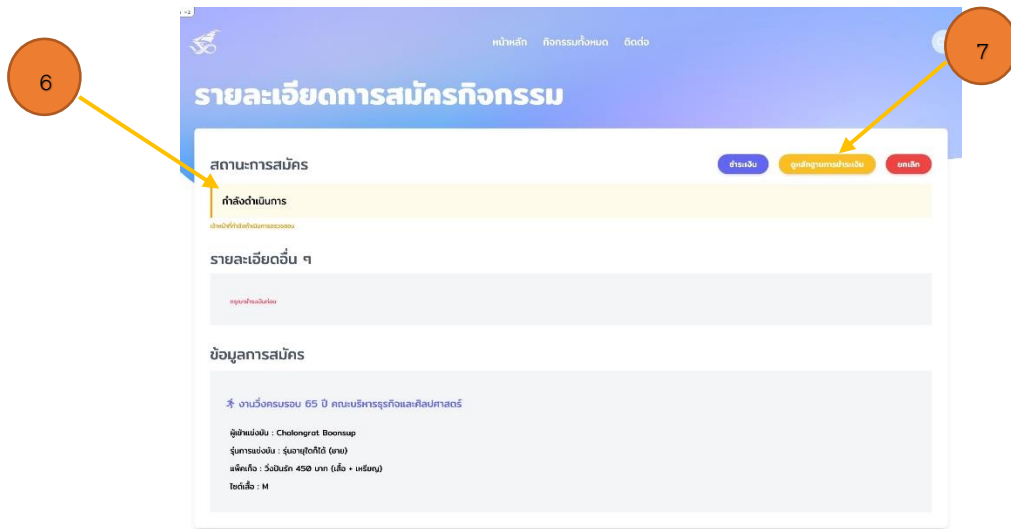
6

7

หน้าหลัก กิจกรรมทั้งหมด ติดต่อ

รายละเอียดการสมัครกิจกรรม

สถานะการสมัคร

ชำระเงิน ดูหลักฐานการชำระเงิน ยกเลิก

กำลังดำเนินการ

เจ้าหน้าที่กำลังดำเนินการตรวจสอบ

รายละเอียดอื่น ๆ

กรุณาชำระเงินก่อน

ข้อมูลการสมัคร

งานวิ่งครบรอบ 65 ปี คณะบริหารธุรกิจและศิลปศาสตร์

ผู้เข้าแข่งขัน : Chalongrat Boonsup

รุ่นการแข่งขัน : รุ่นอายุใดก็ได้ (ชาย)

แพ็คเก็จ : วิ่งมินิรัก 450 บาท (เสื้อ + เหรียญ)

ไซต์เสื้อ : M